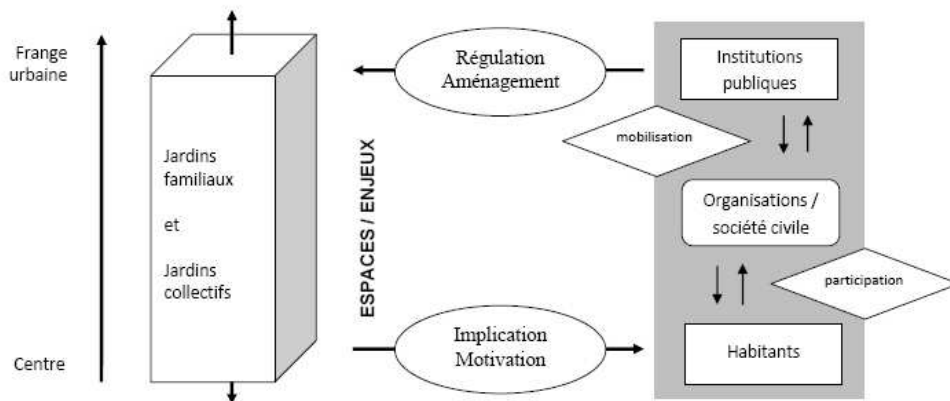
Frange urbaine

Centre

Jardins familiaux

et

Jardins collectifs

ESPACES / ENJEUX

Régulation Aménagement

Implication Motivation

Institutions publiques

mobilisation

Organisations / société civile

participation

Habitants